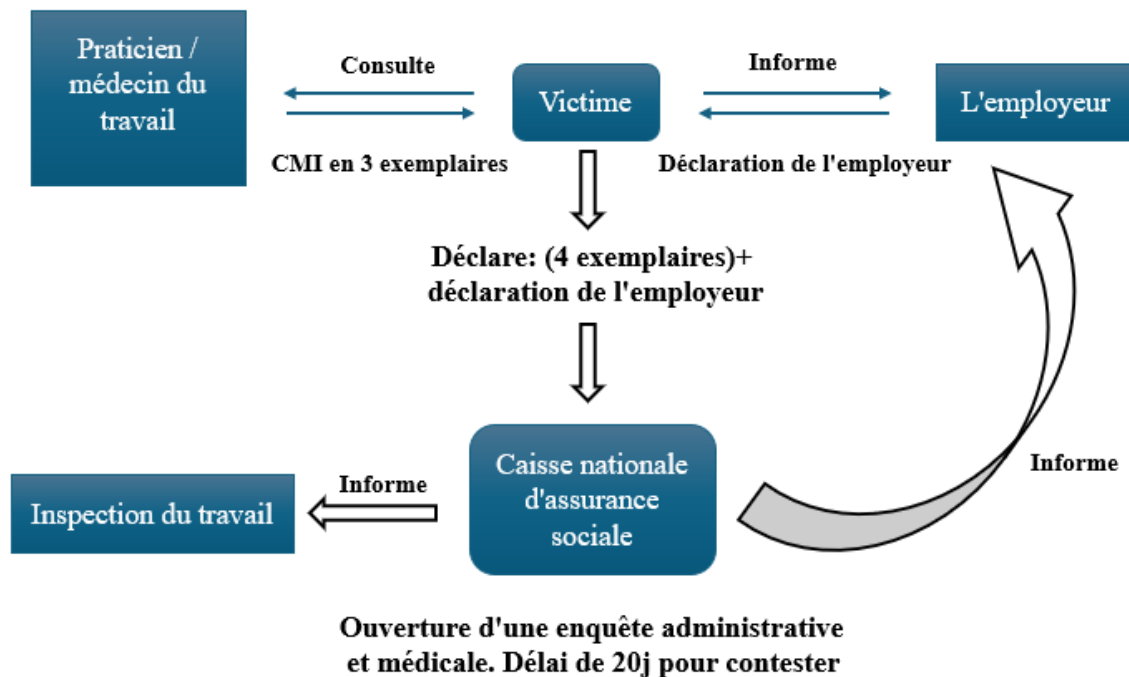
Praticien / médecin du travail

Consulte

CMI en 3 exemplaires

Victime

Informe

Déclaration de l'employeur

L'employeur

Déclare: (4 exemplaires)+ déclaration de l'employeur

Informe

Inspection du travail

Informe

Caisse nationale d'assurance sociale

Ouverture d'une enquête administrative et médicale. Délai de 20j pour contester